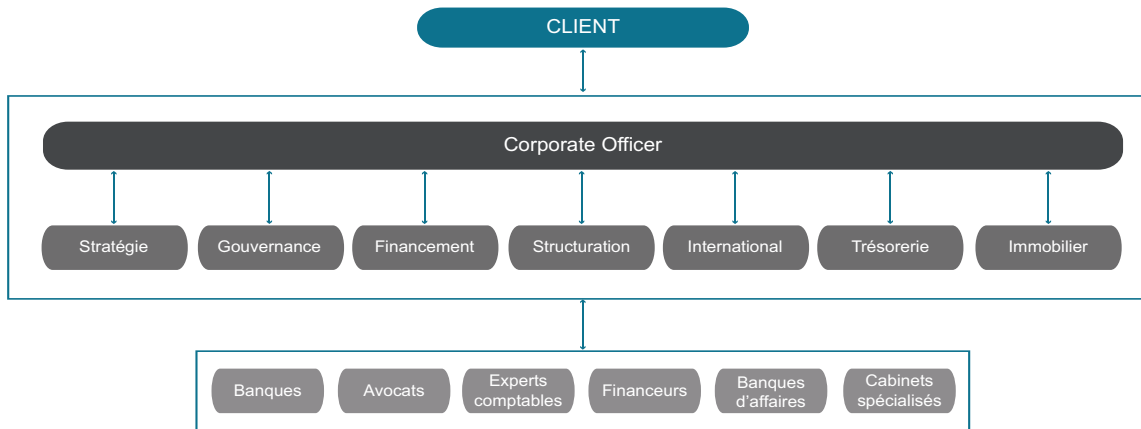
CLIENT

Corporate Officer

Stratégie

Gouvernance

Financement

Structuration

International

Trésorerie

Immobilier

Banques

Avocats

Experts comptables

Financeurs

Banques d'affaires

Cabinets spécialisés